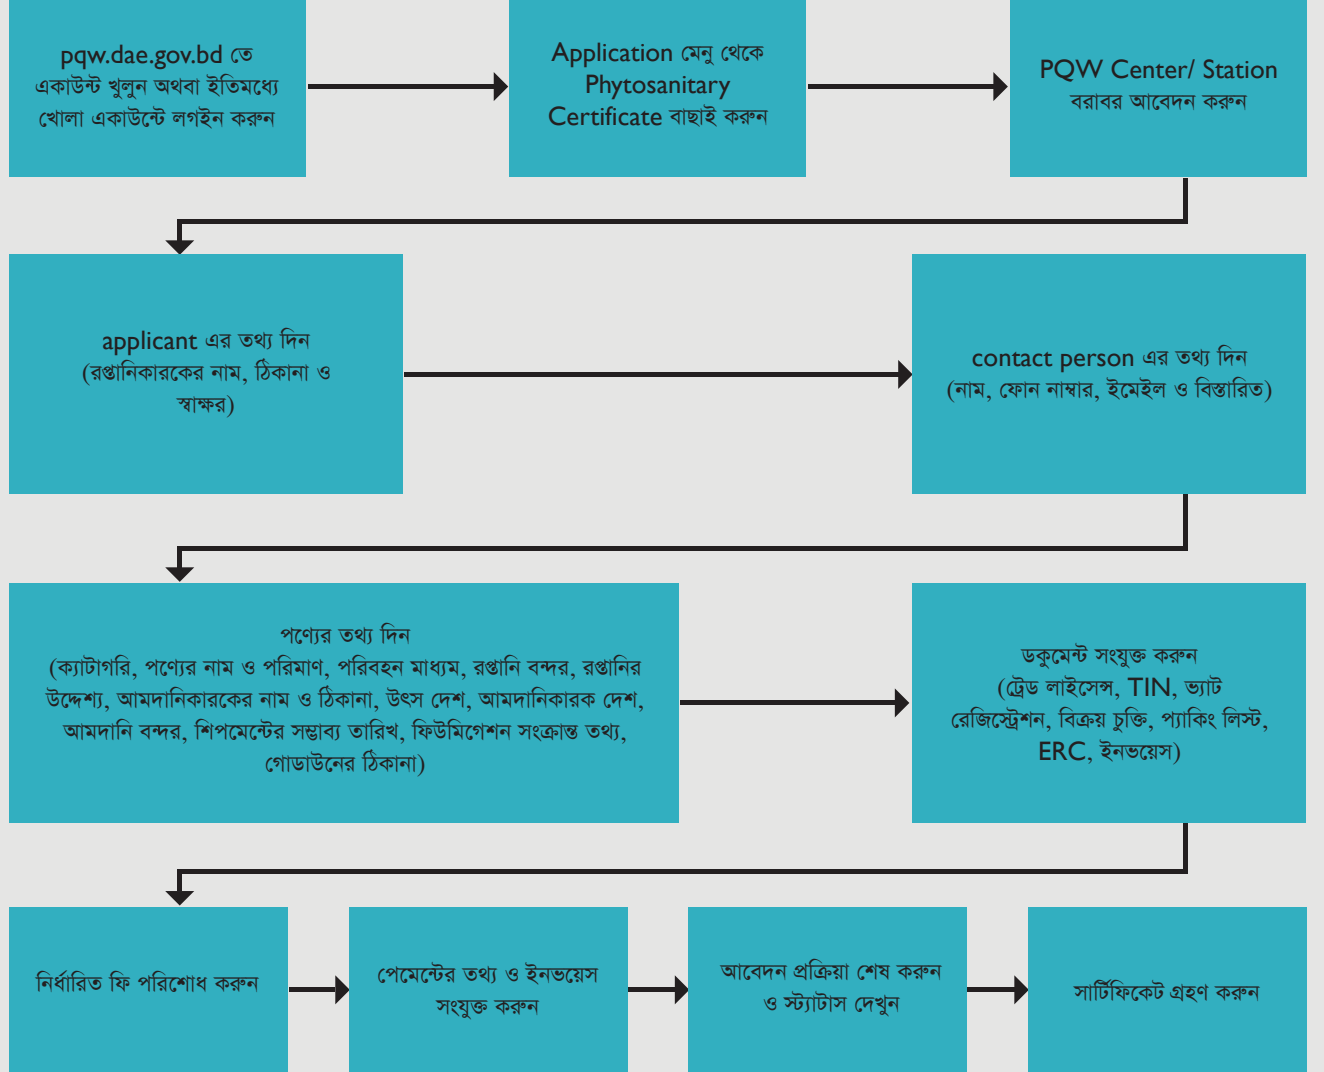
pqw.dae.gov.bd তে একাউন্ট খুলুন অথবা ইতিমধ্যে খোলা একাউন্টে লগইন করুন

Application মেনু থেকে Phytosanitary Certificate বাছাই করুন

PQW Center/ Station বরাবর আবেদন করুন

applicant এর তথ্য দিন (রপ্তানিকারকের নাম, ঠিকানা ও স্বাক্ষর)

contact person এর তথ্য দিন (নাম, ফোন নাম্বার, ইমেইল ও বিস্তারিত)

পণ্যের তথ্য দিন (ক্যাটাগরি, পণ্যের নাম ও পরিমাণ, পরিবহন মাধ্যম, রপ্তানি বন্দর, রপ্তানির উদ্দেশ্য, আমদানিকারকের নাম ও ঠিকানা, উৎস দেশ, আমদানিকারক দেশ, আমদানি বন্দর, শিপমেন্টের সম্ভাব্য তারিখ, ফিউমিগেশন সংক্রান্ত তথ্য, গোডাউনের ঠিকানা)

ডকুমেন্ট সংযুক্ত করুন (ট্রেড লাইসেন্স, TIN, ভ্যাট রেজিস্ট্রেশন, বিক্রয় চুক্তি, প্যাকিং লিস্ট, ERC, ইনভয়েস)

নির্ধারিত ফি পরিশোধ করুন

পেমেন্টের তথ্য ও ইনভয়েস সংযুক্ত করুন

আবেদন প্রক্রিয়া শেষ করুন ও স্ট্যাটাস দেখুন

সার্টিফিকেট গ্রহণ করুন